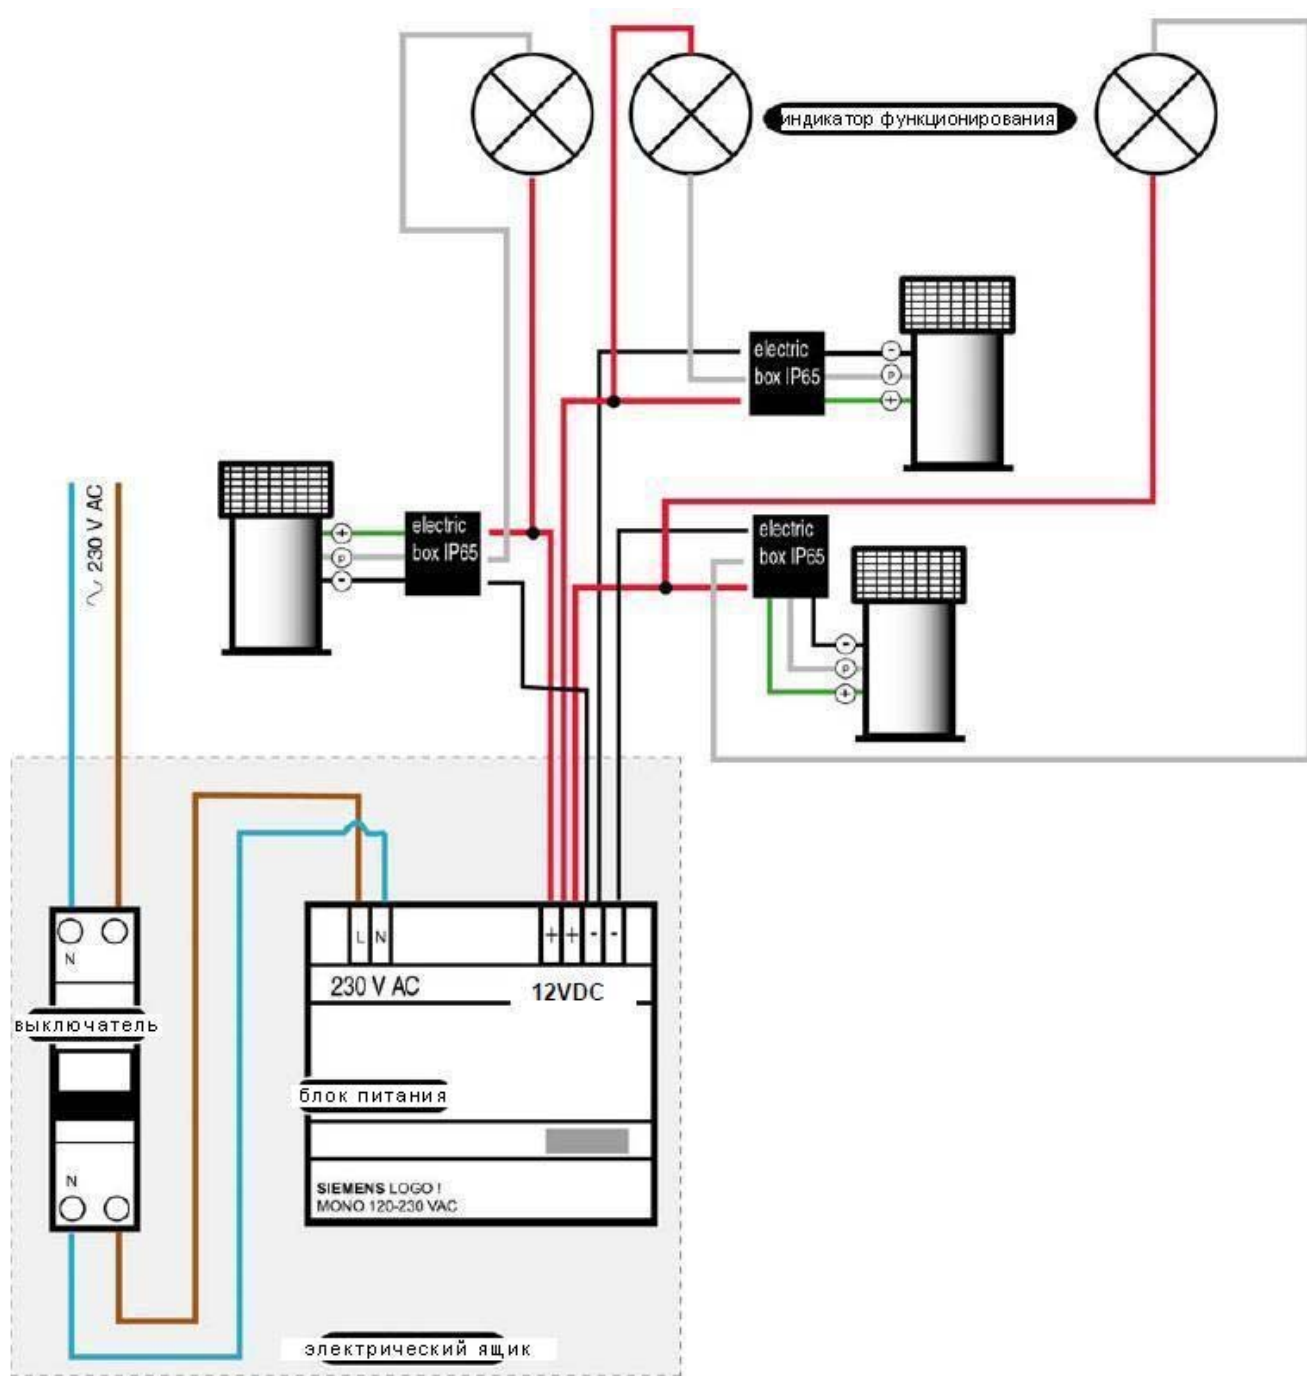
индикатор функционирования

electric box IP65

electric box IP65

electric box IP65

$\sim$ 230 V AC

N

выключатель

N

L N

+ + - -

230 V AC

12VDC

блок питания

SIEMENS LOGO !
MONO 120-230 VAC

электрический ящик